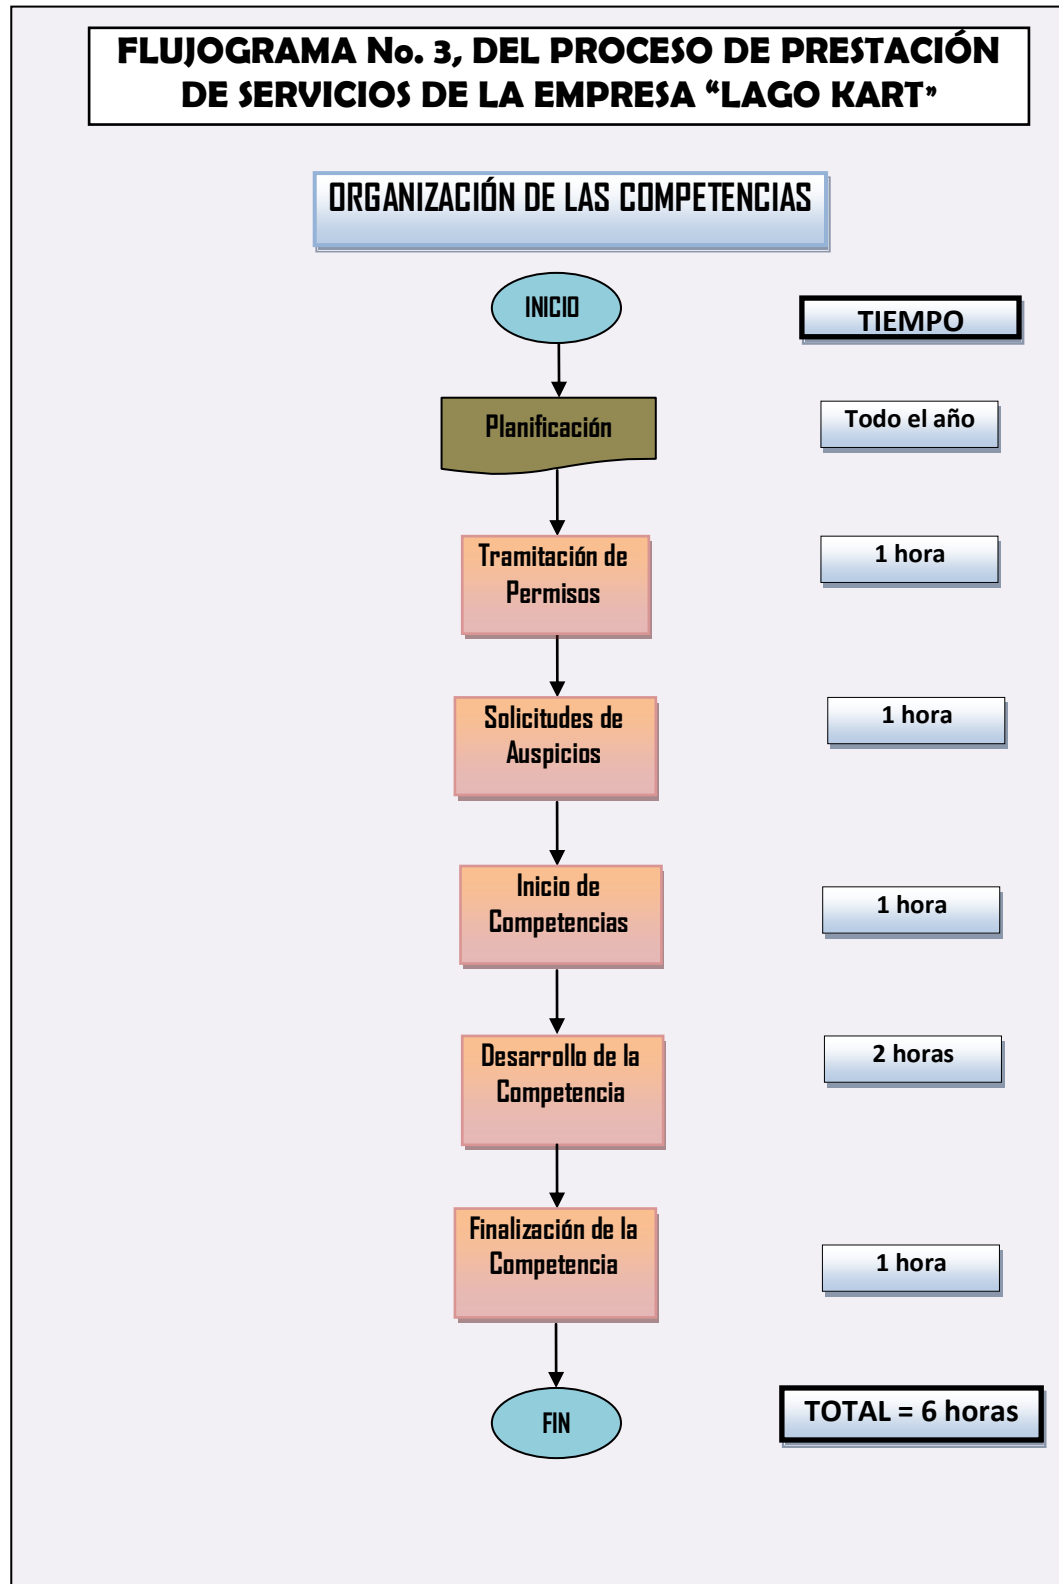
FLUJOGRAMA No. 3, DEL PROCESO DE PRESTACIÓN DE SERVICIOS DE LA EMPRESA "LAGO KART"

ORGANIZACIÓN DE LAS COMPETENCIAS

INICIO

TIEMPO

Planificación

Todo el año

Tramitación de Permisos

1 hora

Solicitudes de Auspicios

1 hora

Inicio de Competencias

1 hora

Desarrollo de la Competencia

2 horas

Finalización de la Competencia

1 hora

FIN

TOTAL = 6 horas